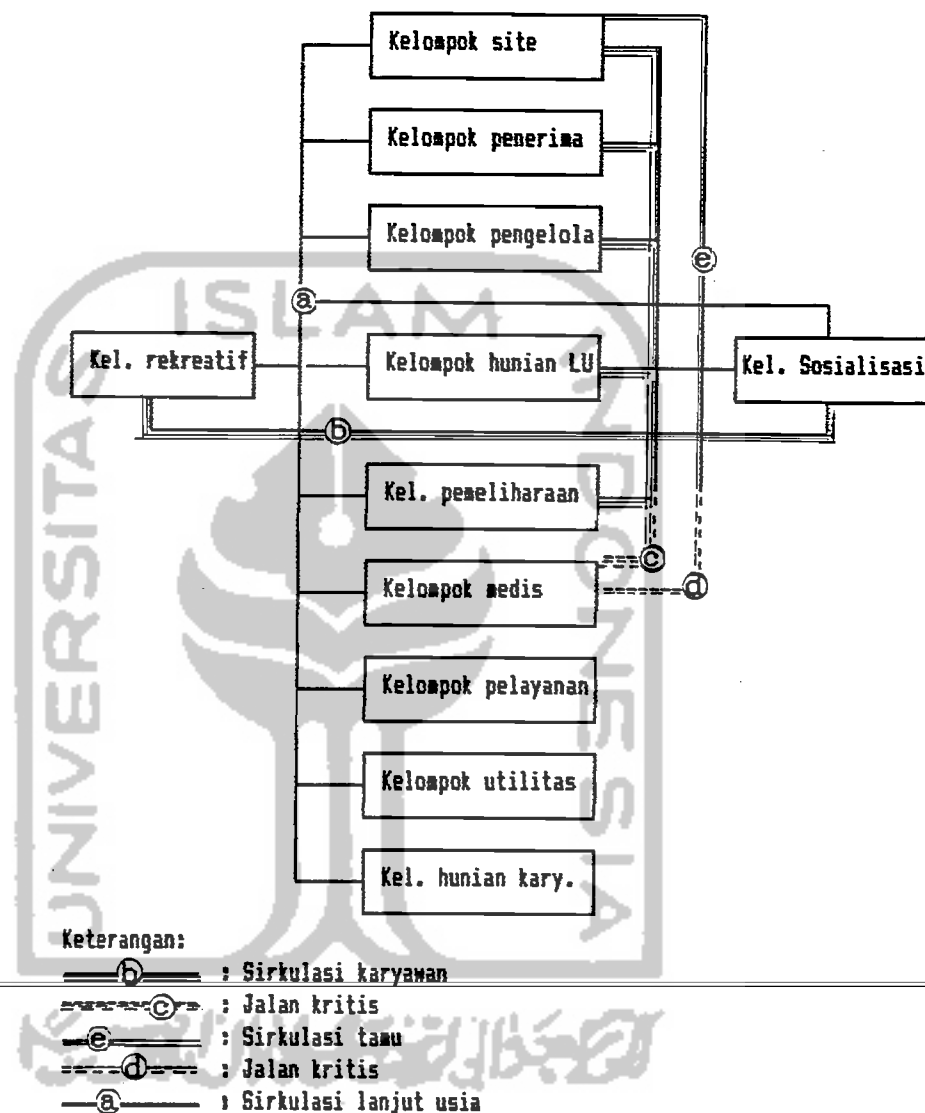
Kelompok site

Kelompok penerima

Kelompok pengelola

e

a

Kel. rekreatif

Kelompok hunian LU

Kel. Sosialisasi

b

Kel. pemeliharaan

c

Kelompok medis

d

Kelompok pelayanan

Kelompok utilitas

Kel. hunian kary.

ISLAM

UNIVERSITAS

INDONESIA

Keterangan:

b : Sirkulasi karyawan

c : Jalan kritis

e : Sirkulasi tamu

d : Jalan kritis

a : Sirkulasi lanjut usia